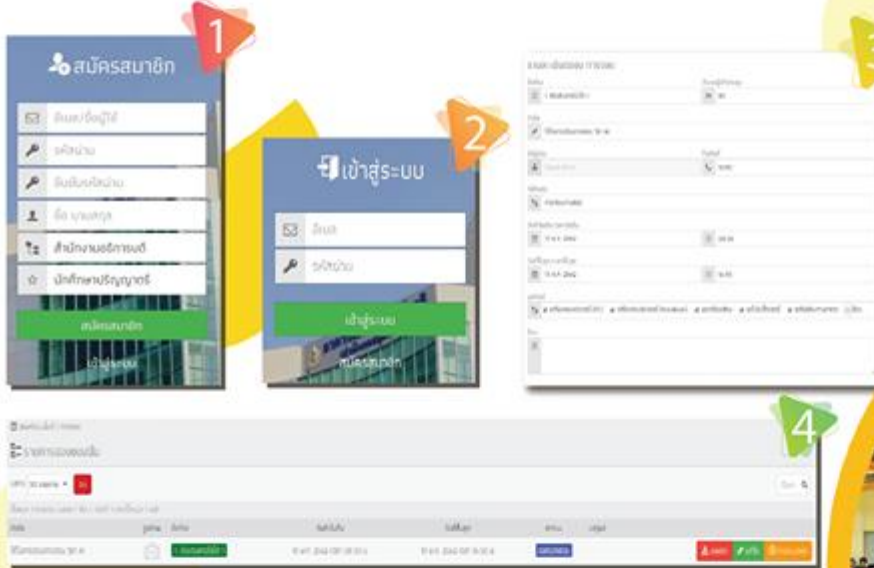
1

สมัครสมาชิก

อีเมล/ชื่อผู้ใช้

รหัสผ่าน

ยืนยันรหัสผ่าน

ชื่อ นามสกุล

สำนักงานอธิการบดี

นักศึกษาปริญญาตรี

สมัครสมาชิก

เข้าสู่ระบบ

2

เข้าสู่ระบบ

อีเมล

รหัสผ่าน

เข้าสู่ระบบ

สมัครสมาชิก

3

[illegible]

4

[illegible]

รายการจองของฉัน

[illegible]